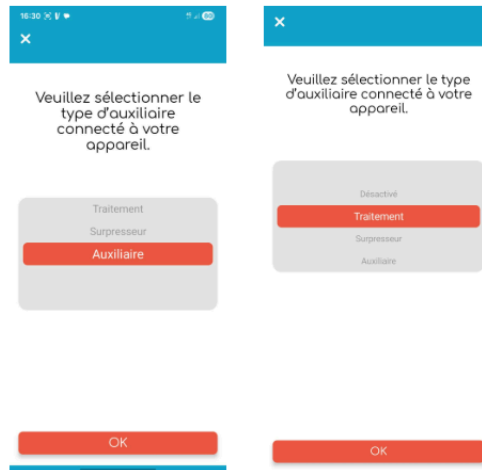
16:30

×

Veuillez sélectionner le type d'auxiliaire connecté à votre appareil.

Traitement

Surpresseur

Auxiliaire

OK

×

Veuillez sélectionner le type d'auxiliaire connecté à votre appareil.

Désactivé

Traitement

Surpresseur

Auxiliaire

OK